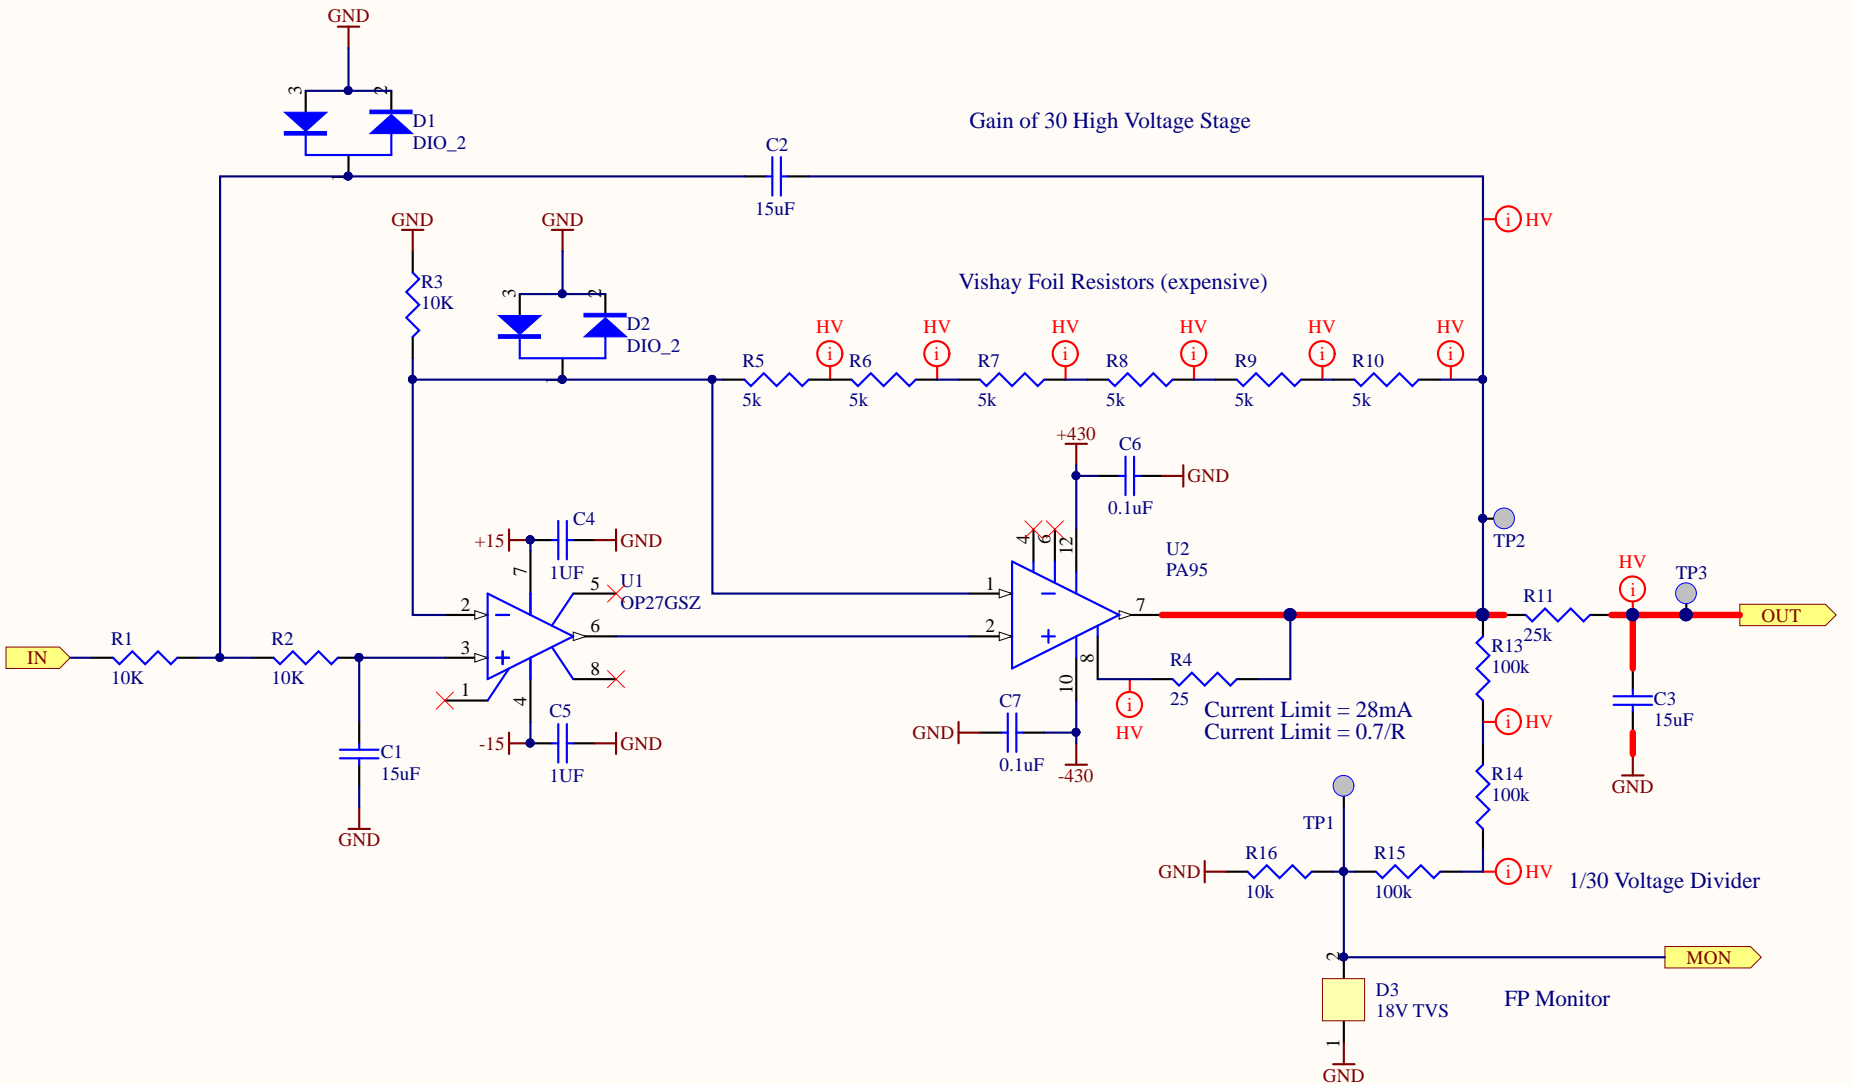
GND

3 2
D1
DIO_2
1

Gain of 30 High Voltage Stage

C2
15uF

HV

GND GND

R3
10K

3 2
D2
DIO_2

Vishay Foil Resistors (expensive)

HV HV HV HV HV HV
R5 R6 R7 R8 R9 R10
5k 5k 5k 5k 5k 5k

+430
C6
0.1uF
GND

TP2

+15
C4
1UF
GND

4 6 12

U2
PA95

7
5
U1
OP27GSZ

1
2
2
3
6
-
+
8
1
4

IN
R1
10K
R2
10K

C1
15uF
GND

C5
1UF
-15
GND

1
2
-
+
7

8
10
R4
25
HV

C7
0.1uF
GND
-430

Current Limit = 28mA
Current Limit = 0.7/R

HV
TP3
R11
25k
OUT

R13
100k
HV

C3
15uF
GND

R14
100k

TP1
R16
10k
GND
R15
100k
HV

1/30 Voltage Divider

2
MON

D3
18V TVS
1
GND

FP Monitor